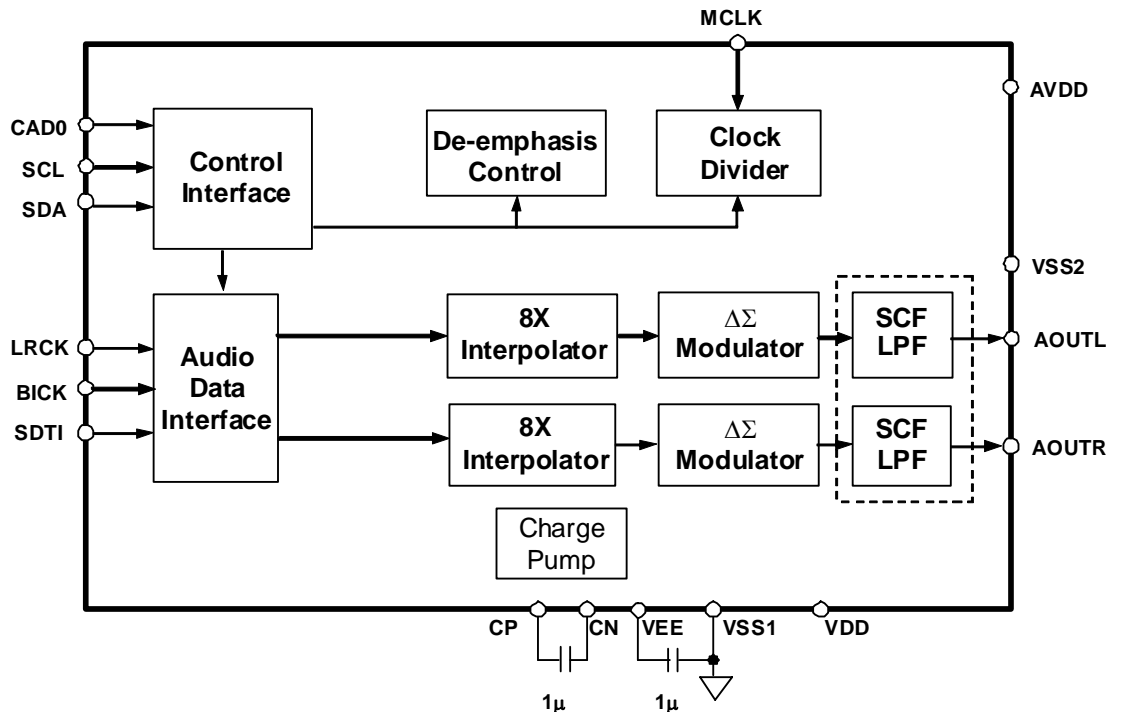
MCLK

AVDD

CAD0

SCL

SDA

Control Interface

De-emphasis Control

Clock Divider

VSS2

LRCK

BICK

SDTI

Audio Data Interface

8X Interpolator

$\Delta\Sigma$ Modulator

SCF LPF

AOUTL

8X Interpolator

$\Delta\Sigma$ Modulator

SCF LPF

AOUTR

Charge Pump

CP

CN

VEE

VSS1

VDD

1$\mu$

1$\mu$